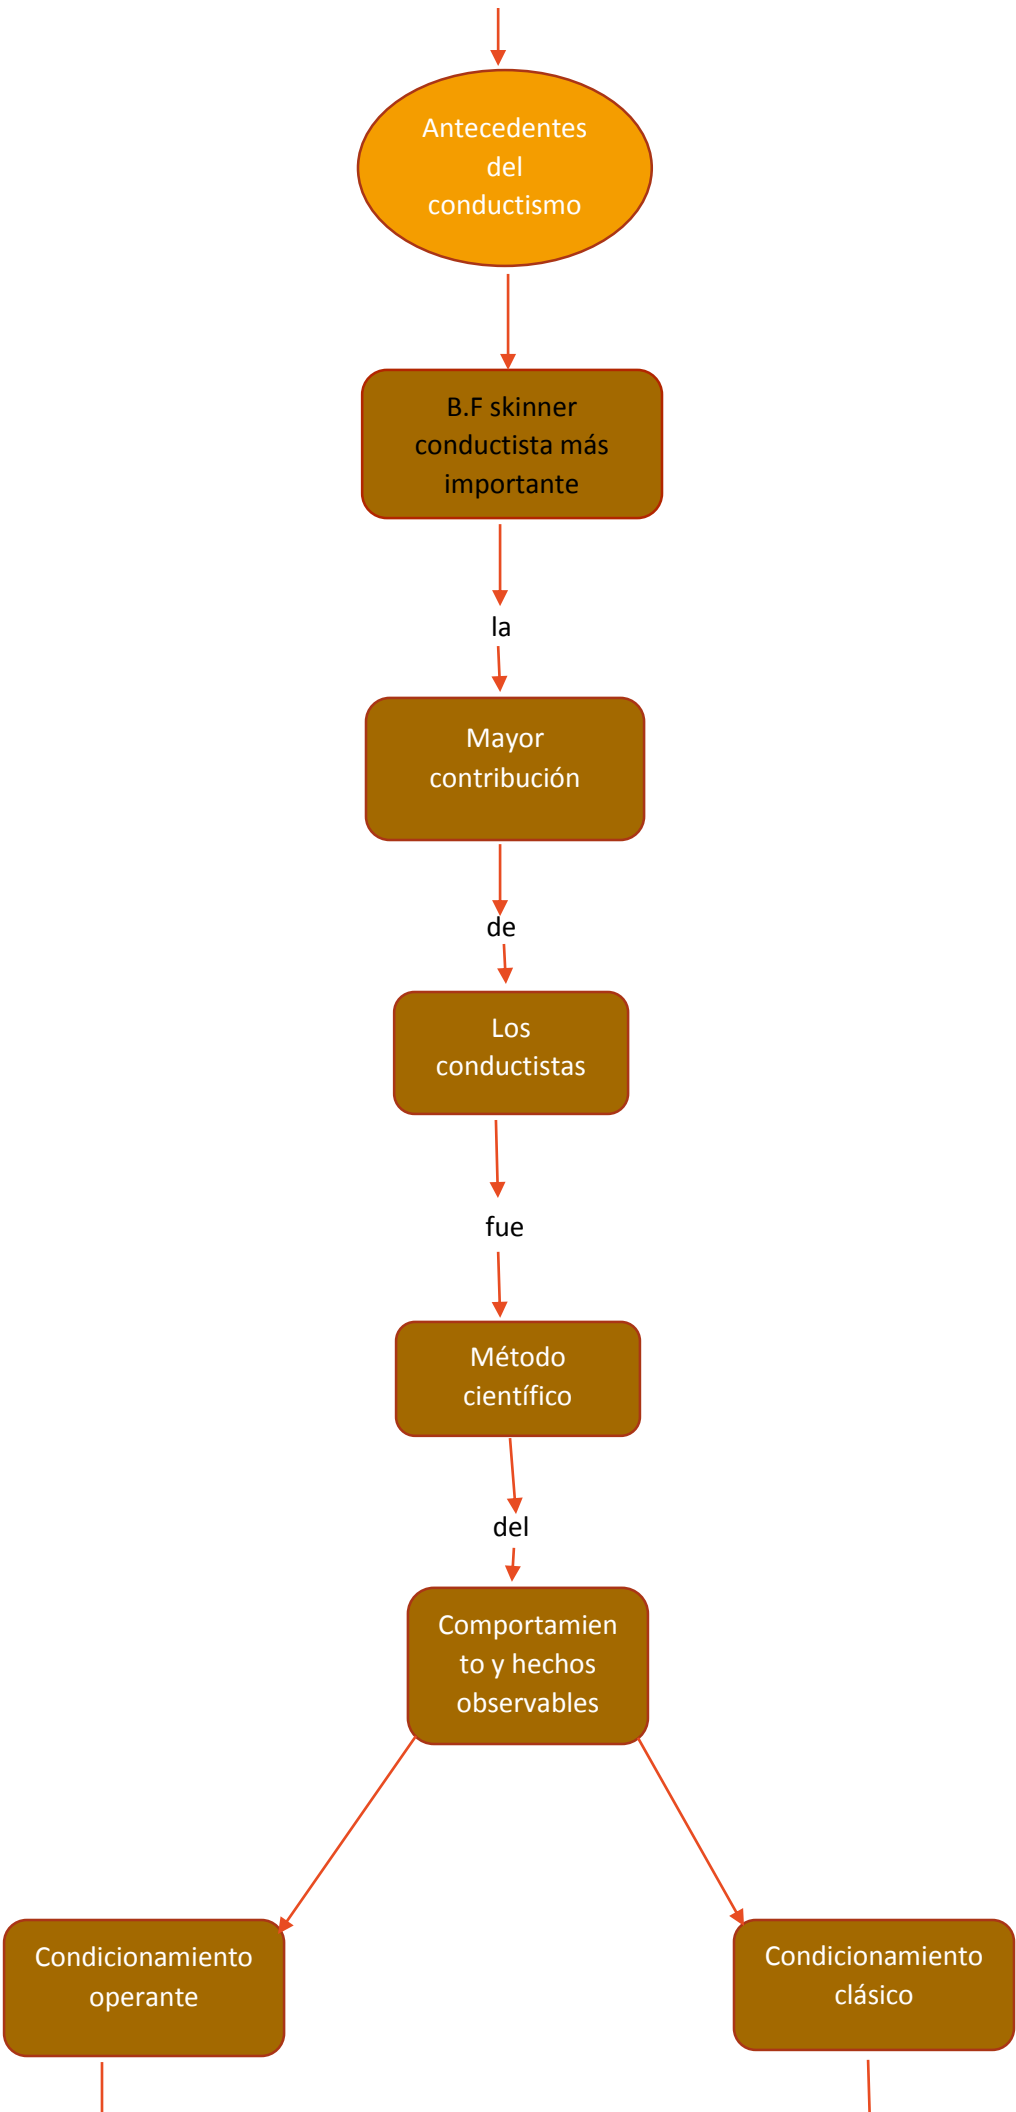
Antecedentes del conductismo

B.F skinner conductista más importante

la

Mayor contribución

de

Los conductistas

fue

Método científico

del

Comportamiento y hechos observables

Condicionamiento operante

Condicionamiento clásico